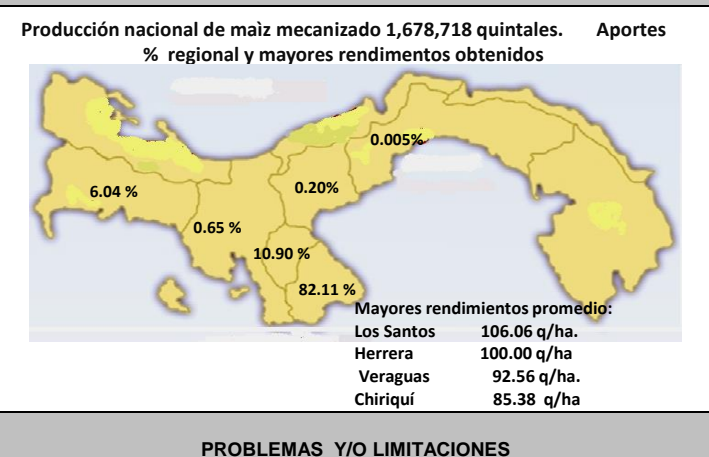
Producción nacional de maìz mecanizado 1,678,718 quintales. Aportes % regional y mayores rendimientos obtenidos

0.005%

6.04 %

0.20%

0.65 %

10.90 %

82.11 %

Mayores rendimientos promedio:
Los Santos 106.06 q/ha.
Herrera 100.00 q/ha
Veraguas 92.56 q/ha.
Chiriquí 85.38 q/ha

PROBLEMAS Y/O LIMITACIONES